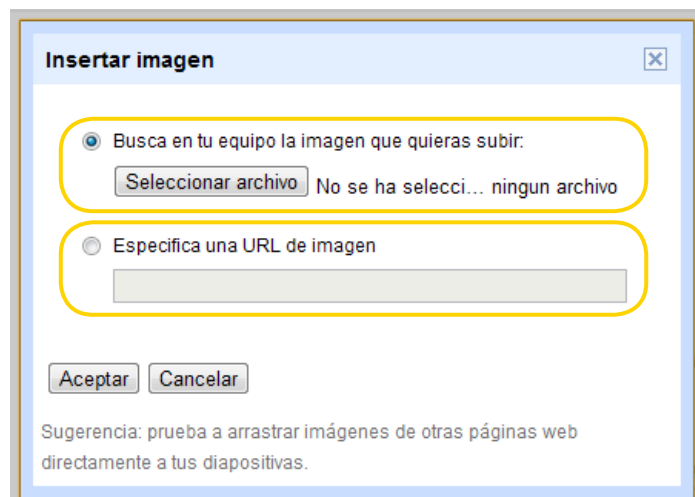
Insertar imagen

Busca en tu equipo la imagen que quieras subir:

Seleccionar archivo No se ha selecci… ningun archivo

Especifica una URL de imagen

Aceptar Cancelar

Sugerencia: prueba a arrastrar imágenes de otras páginas web directamente a tus diapositivas.